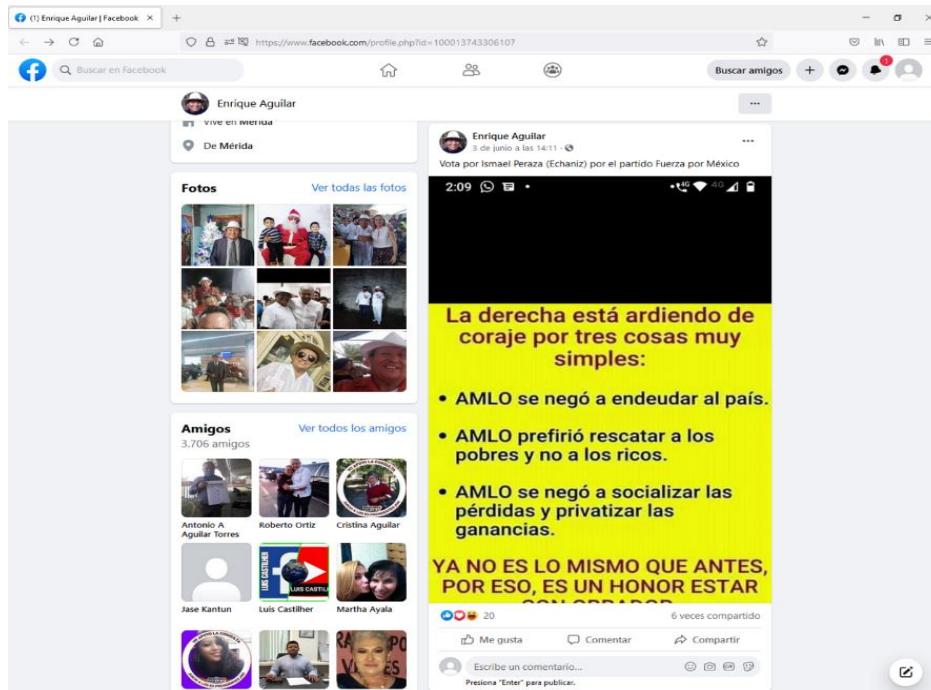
(1) Enrique Aguilar | Facebook ×
https://www.facebook.com/profile.php?id=100013743306107
Buscar en Facebook
Buscar amigos
Enrique Aguilar
...
Vive en Mérida
De Mérida
Fotos
Ver todas las fotos
Amigos
Ver todos los amigos
3,706 amigos
Antonio A Aguilar Torres
Roberto Ortiz
Cristina Aguilar
Jase Kantun
Luis Castilher
Martha Ayala
Enrique Aguilar
3 de junio a las 14:11
Vota por Ismael Peraza (Echaniz) por el partido Fuerza por México
2:09
La derecha está ardiendo de coraje por tres cosas muy simples:
• AMLO se negó a endeudar al país.
• AMLO prefirió rescatar a los pobres y no a los ricos.
• AMLO se negó a socializar las pérdidas y privatizar las ganancias.
YA NO ES LO MISMO QUE ANTES, POR ESO, ES UN HONOR ESTAR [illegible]
20
6 veces compartido
Me gusta
Comentar
Compartir
Escribe un comentario...
Presiona "Enter" para publicar.